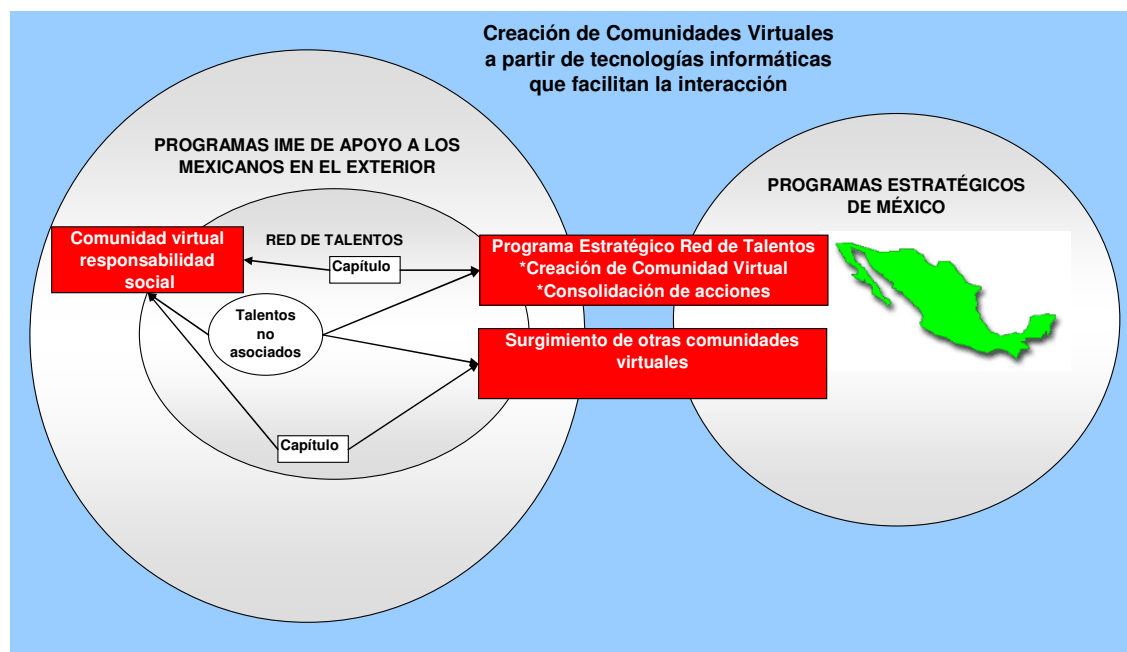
Creación de Comunidades Virtuales
a partir de tecnologías informáticas
que facilitan la interacción

PROGRAMAS IME DE APOYO A LOS MEXICANOS EN EL EXTERIOR

PROGRAMAS ESTRATÉGICOS DE MÉXICO

RED DE TALENTOS

Comunidad virtual responsabilidad social

Capítulo

Programa Estratégico Red de Talentos
*Creación de Comunidad Virtual
*Consolidación de acciones

Talentos no asociados

Surgimiento de otras comunidades virtuales

Capítulo